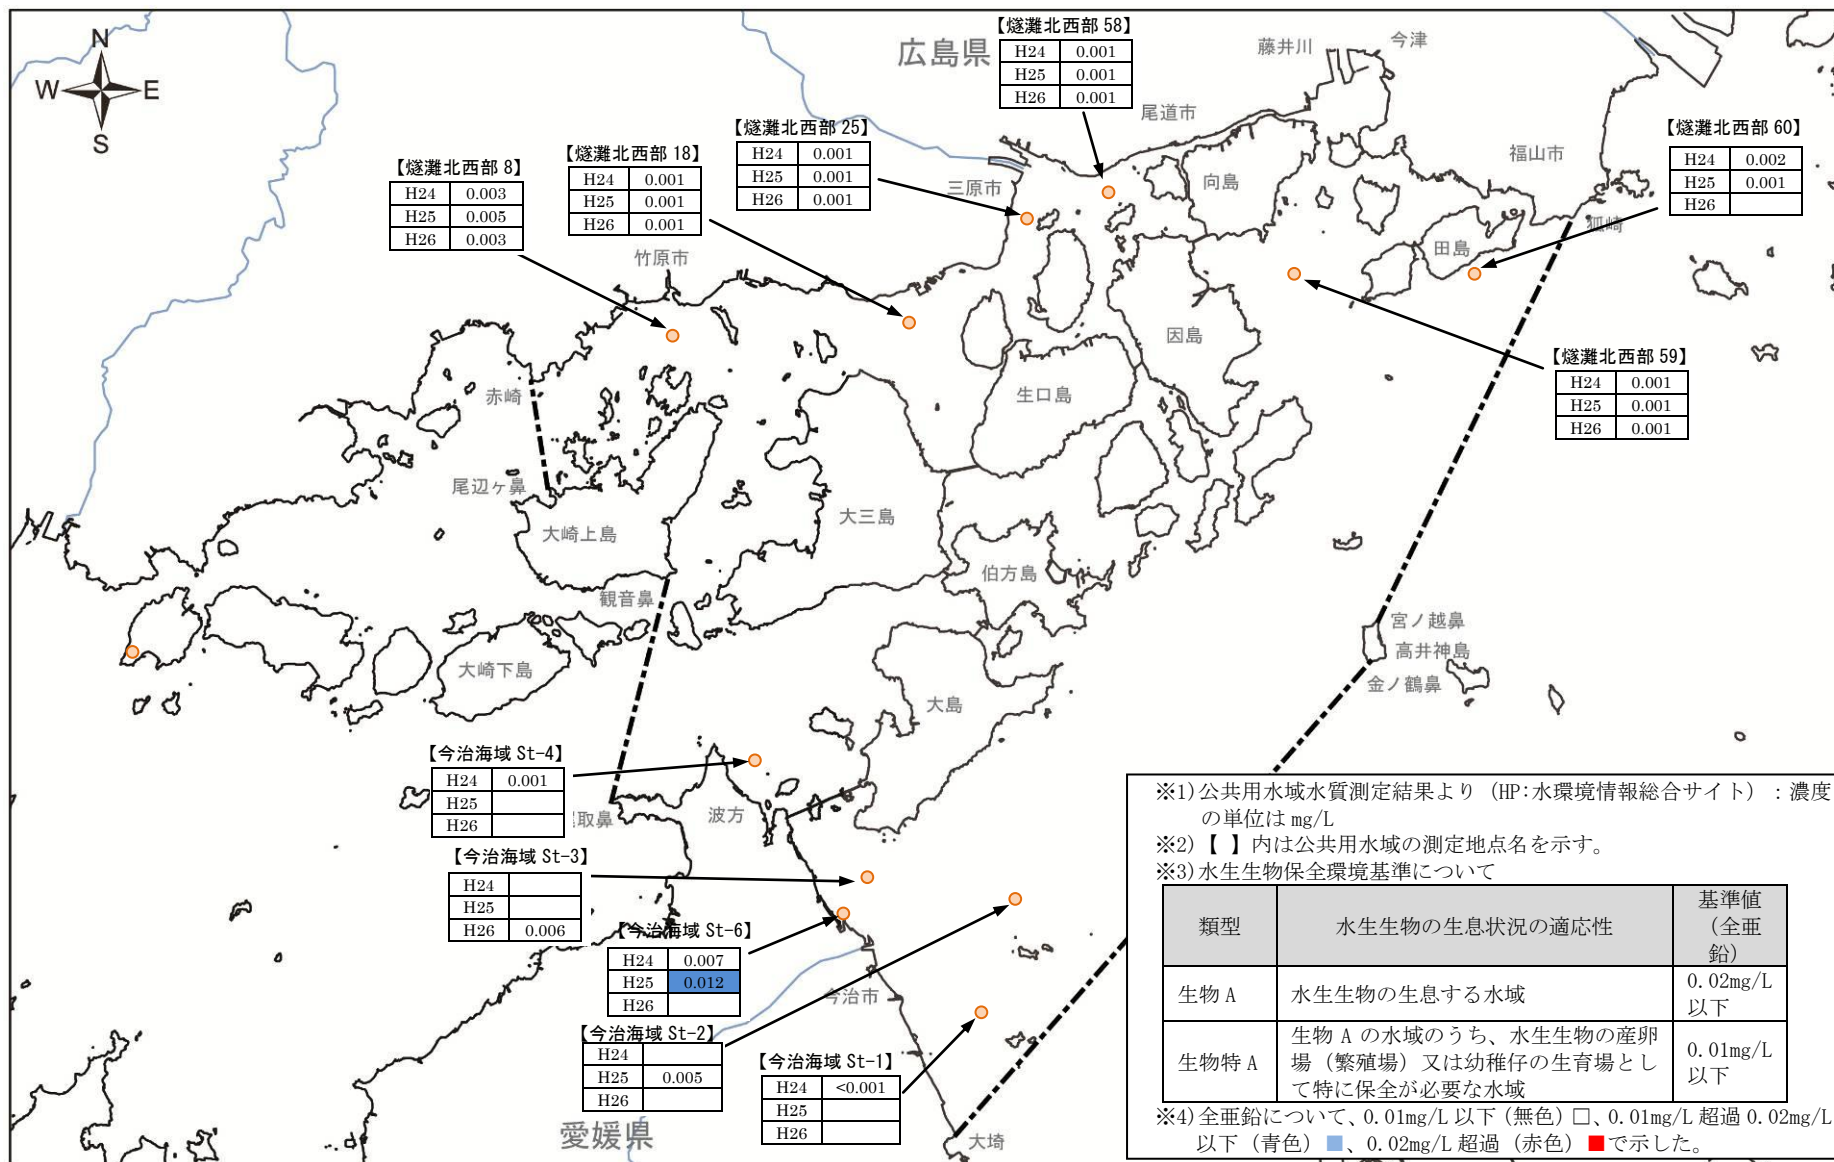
N
W
E
S

広島県

【燧灘北西部 58】
| H24 | 0.001 |
|---|---|
| H25 | 0.001 |
| H26 | 0.001 |

藤井川
今津
尾道市

【燧灘北西部 25】
| H24 | 0.001 |
|---|---|
| H25 | 0.001 |
| H26 | 0.001 |

【燧灘北西部 18】
| H24 | 0.001 |
|---|---|
| H25 | 0.001 |
| H26 | 0.001 |

【燧灘北西部 8】
| H24 | 0.003 |
|---|---|
| H25 | 0.005 |
| H26 | 0.003 |

【燧灘北西部 60】
| H24 | 0.002 |
|---|---|
| H25 | 0.001 |
| H26 | |

福山市
三原市
向島
竹原市
田島
因島

【燧灘北西部 59】
| H24 | 0.001 |
|---|---|
| H25 | 0.001 |
| H26 | 0.001 |

赤崎
生口島
尾辺ヶ鼻
大崎上島
大三島
伯方島
観音鼻
宮ノ越鼻
高井神島
金ノ鶴鼻
大崎下島
大島

【今治海域 St-4】
| H24 | 0.001 |
|---|---|
| H25 | |
| H26 | |

取鼻
波方

【今治海域 St-3】
| H24 | |
|---|---|
| H25 | |
| H26 | 0.006 |

【今治海域 St-6】
| H24 | 0.007 |
|---|---|
| H25 | 0.012 |
| H26 | |

今治市

【今治海域 St-2】
| H24 | |
|---|---|
| H25 | 0.005 |
| H26 | |

【今治海域 St-1】
| H24 | <0.001 |
|---|---|
| H25 | |
| H26 | |

愛媛県
大埼

※1) 公共用水域水質測定結果より（HP:水環境情報総合サイト）：濃度の単位は mg/L
※2)【 】内は公共用水域の測定地点名を示す。
※3) 水生生物保全環境基準について

| 類型 | 水生生物の生息状況の適応性 | 基準値（全亜鉛） |
|---|---|---|
| 生物 A | 水生生物の生息する水域 | 0.02mg/L 以下 |
| 生物特 A | 生物 A の水域のうち、水生生物の産卵場（繁殖場）又は幼稚仔の生育場として特に保全が必要な水域 | 0.01mg/L 以下 |

※4) 全亜鉛について、0.01mg/L 以下（無色）□、0.01mg/L 超過 0.02mg/L 以下（青色）■、0.02mg/L 超過（赤色）■で示した。